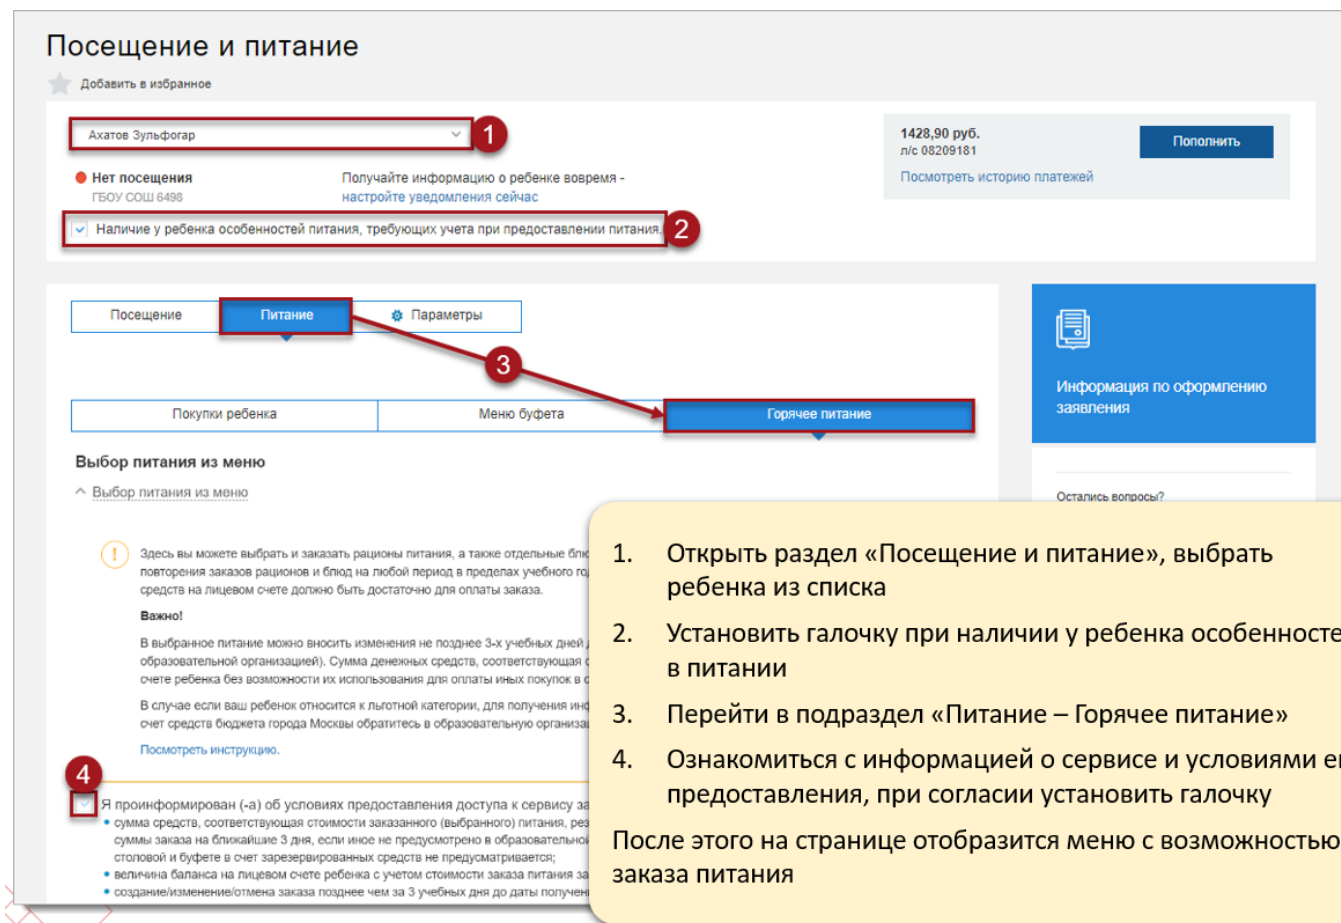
Посещение и питание

Добавить в избранное

Ахатов Зульфогар

1

Нет посещения
ГБОУ СОШ 6498

Получайте информацию о ребенке вовремя - настройте уведомления сейчас

1428,90 руб.
л/с 08209181

Пополнить

Посмотреть историю платежей

Наличие у ребенка особенностей питания, требующих учета при предоставлении питания

2

Посещение

Питание

Параметры

3

Информация по оформлению заявления

Покупки ребенка

Меню буфета

Горячее питание

Выбор питания из меню

Выбор питания из меню

Остались вопросы?

Здесь вы можете выбрать и заказать рационы питания, а также отдельные бл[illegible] повторения заказов рационов и блюд на любой период в пределах учебного го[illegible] средств на лицевом счете должно быть достаточно для оплаты заказа.

Важно!

В выбранное питание можно вносить изменения не позднее 3-х учебных дней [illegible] образовательной организацией). Сумма денежных средств, соответствующая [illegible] счете ребенка без возможности их использования для оплаты иных покупок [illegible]

В случае если ваш ребенок относится к льготной категории, для получения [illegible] счет средств бюджета города Москвы обратитесь в образовательную организа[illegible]

Посмотреть инструкцию.

4

Я проинформирован (-а) об условиях предоставления доступа к сервису за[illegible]
• сумма средств, соответствующая стоимости заказанного (выбранного) питания, рез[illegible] суммы заказа на ближайшие 3 дня, если иное не предусмотрено в образовательн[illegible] столовой и буфете в счет зарезервированных средств не предусматривается;
• величина баланса на лицевом счете ребенка с учетом стоимости заказа питания за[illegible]
• создание/изменение/отмена заказа позднее чем за 3 учебных дня до даты получен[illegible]

1. Открыть раздел «Посещение и питание», выбрать ребенка из списка
2. Установить галочку при наличии у ребенка особенносте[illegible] в питании
3. Перейти в подраздел «Питание – Горячее питание»
4. Ознакомиться с информацией о сервисе и условиями е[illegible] предоставления, при согласии установить галочку

После этого на странице отобразится меню с возможностью заказа питания